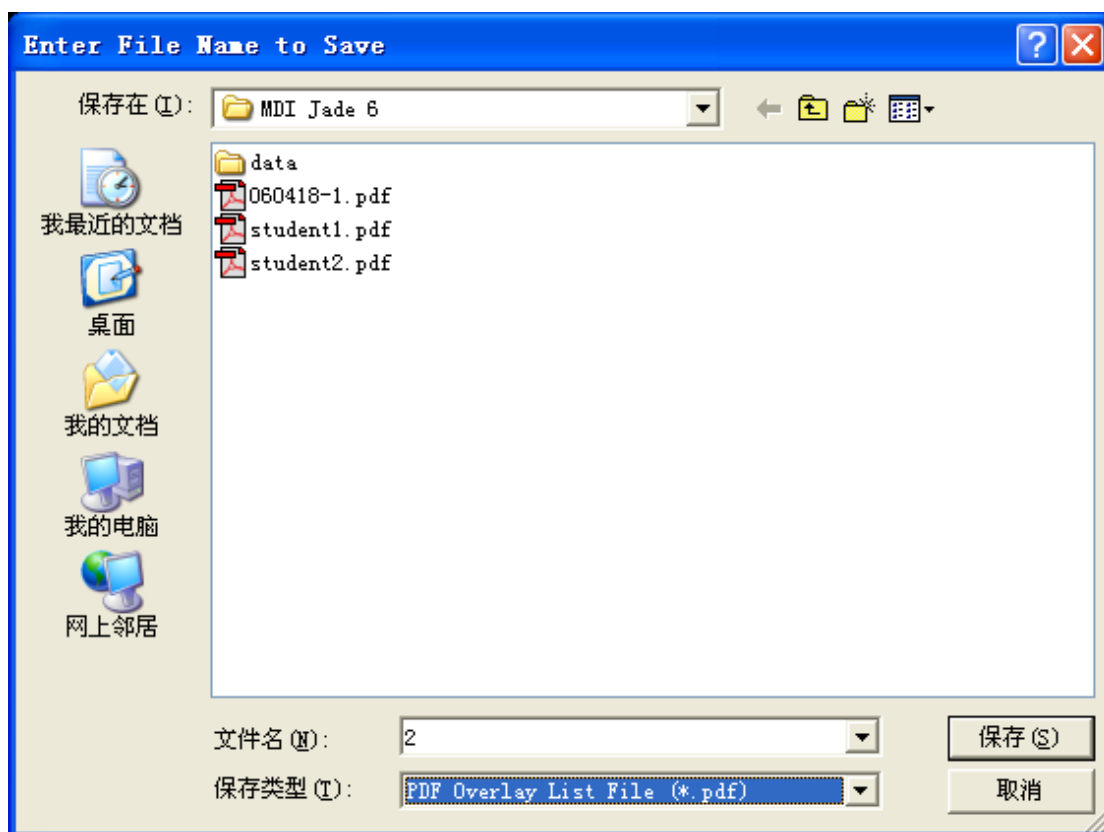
Enter File Name to Save

保存在(I): MDI Jade 6

我最近的文档

桌面

我的文档

我的电脑

网上邻居

data
060418-1.pdf
student1.pdf
student2.pdf

文件名(N): 2

保存类型(T): PDF Overlay List File (*.pdf)

保存(S)

取消